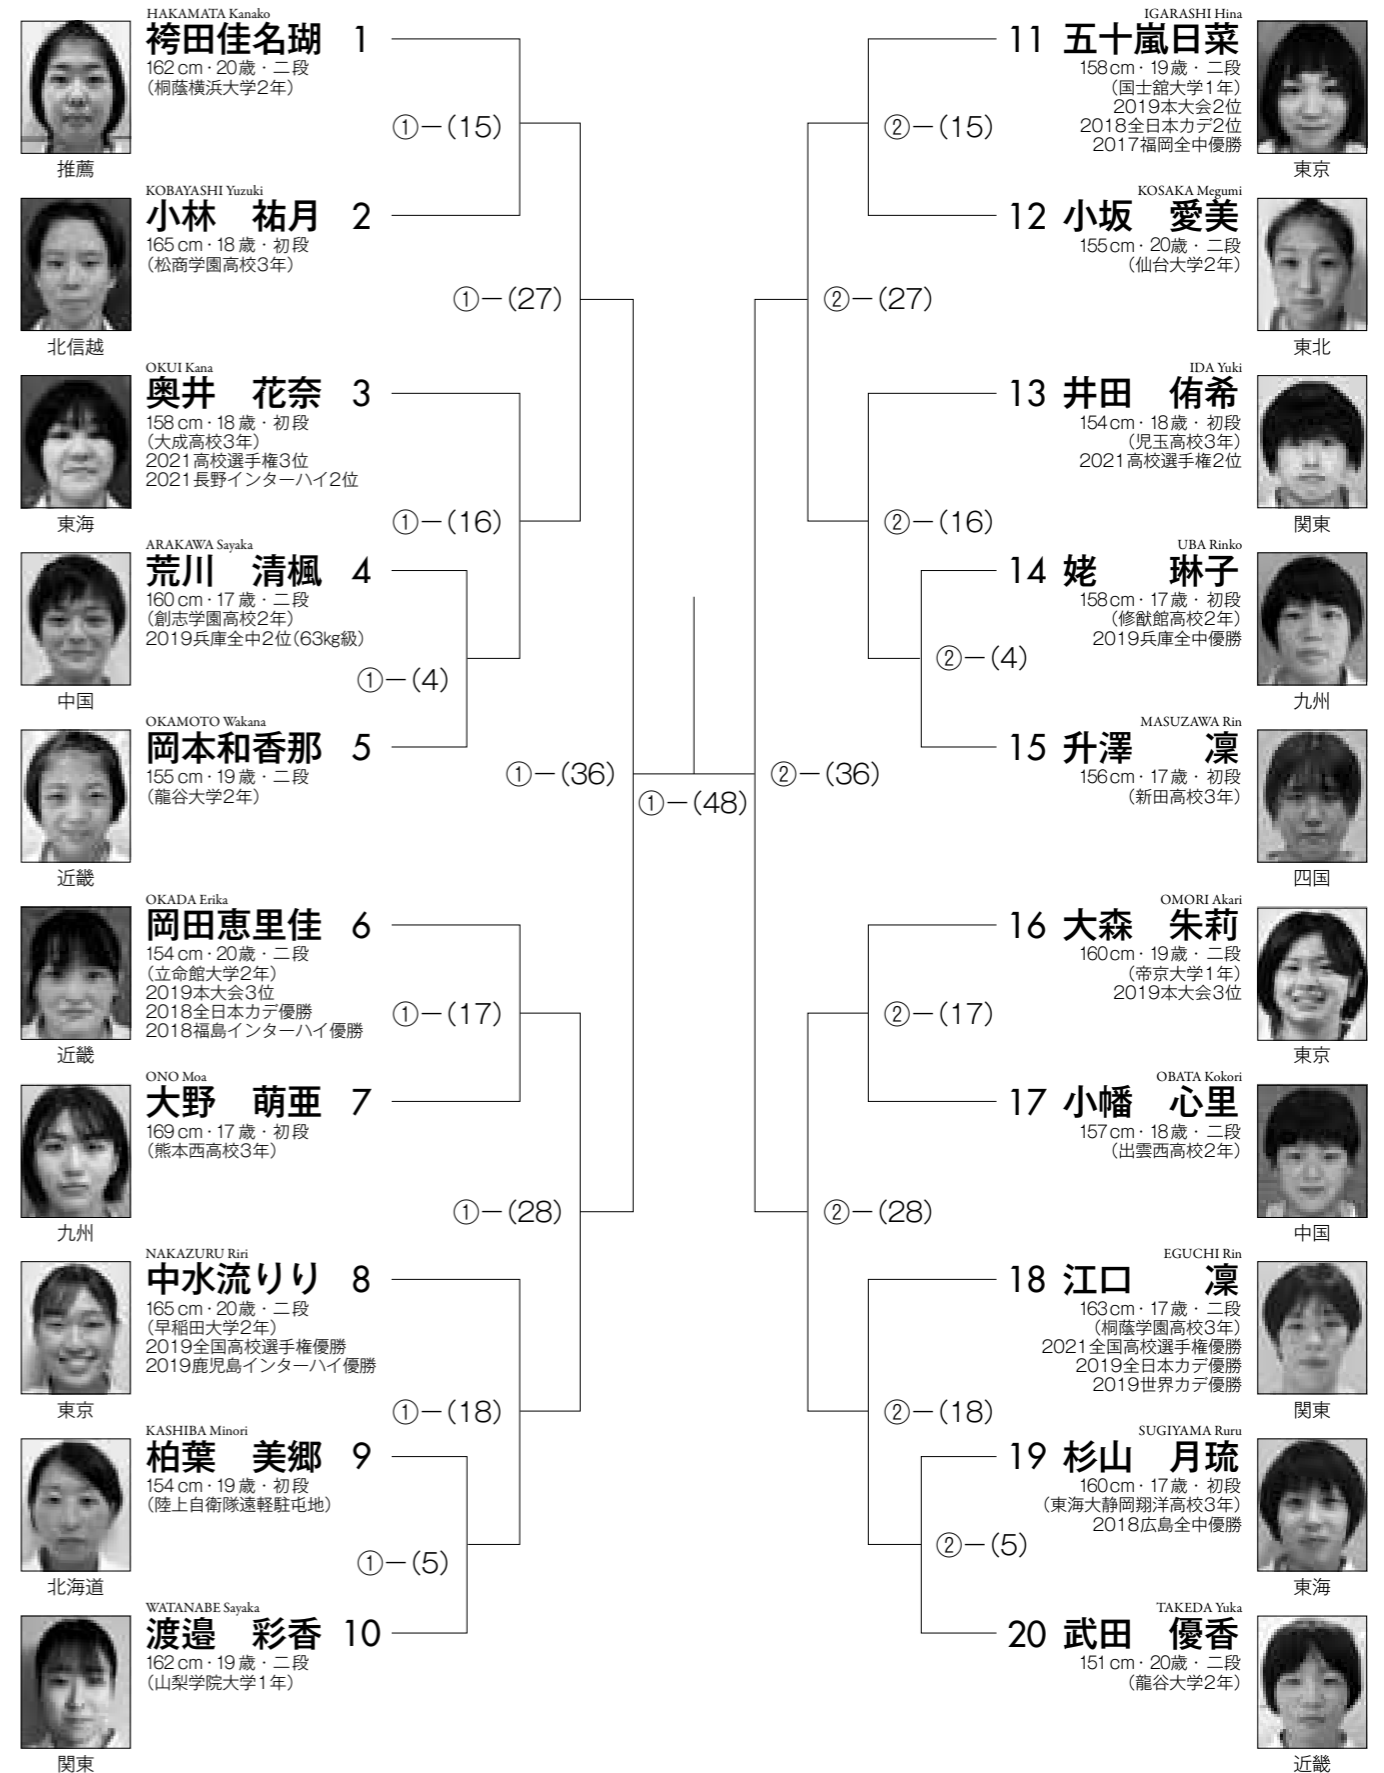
HAKAMATA Kanako
袴田佳名瑚 1
162cm · 20歳 · 二段
(桐蔭横浜大学2年)
推薦

KOBAYASHI Yuzuki
小林 祐月 2
165cm · 18歳 · 初段
(松商学園高校3年)
北信越

OKUI Kana
奥井 花奈 3
158cm · 18歳 · 初段
(大成高校3年)
2021高校選手権3位
2021長野インターハイ2位
東海

ARAKAWA Sayaka
荒川 清楓 4
160cm · 17歳 · 二段
(創志学園高校2年)
2019兵庫全中2位(63kg級)
中国

OKAMOTO Wakana
岡本和香那 5
155cm · 19歳 · 二段
(龍谷大学2年)
近畿

OKADA Erika
岡田恵里佳 6
154cm · 20歳 · 二段
(立命館大学2年)
2019本大会3位
2018全日本カデ優勝
2018福島インターハイ優勝
近畿

ONO Moa
大野 萌亜 7
169cm · 17歳 · 初段
(熊本西高校3年)
九州

NAKAZURU Riri
中水流りり 8
165cm · 20歳 · 二段
(早稲田大学2年)
2019全国高校選手権優勝
2019鹿児島インターハイ優勝
東京

KASHIBA Minori
柏葉 美郷 9
154cm · 19歳 · 初段
(陸上自衛隊遠軽駐屯地)
北海道

WATANABE Sayaka
渡邉 彩香 10
162cm · 19歳 · 二段
(山梨学院大学1年)
関東

①—(15)
①—(27)
①—(16)
①—(4)
①—(36)
①—(48)
①—(17)
①—(28)
①—(18)
①—(5)

IGARASHI Hina
11 五十嵐日菜
158cm · 19歳 · 二段
(国士舘大学1年)
2019本大会2位
2018全日本カデ2位
2017福岡全中優勝
東京

KOSAKA Megumi
12 小坂 愛美
155cm · 20歳 · 二段
(仙台大学2年)
東北

IDA Yuki
13 井田 侑希
154cm · 18歳 · 初段
(児玉高校3年)
2021高校選手権2位
関東

UBA Rinko
14 姥 琳子
158cm · 17歳 · 初段
(修猷館高校2年)
2019兵庫全中優勝
九州

MASUZAWA Rin
15 升澤 凜
156cm · 17歳 · 初段
(新田高校3年)
四国

OMORI Akari
16 大森 朱莉
160cm · 19歳 · 二段
(帝京大学1年)
2019本大会3位
東京

OBATA Kokori
17 小幡 心里
157cm · 18歳 · 二段
(出雲西高校2年)
中国

EGUCHI Rin
18 江口 凜
163cm · 17歳 · 二段
(桐蔭学園高校3年)
2021全国高校選手権優勝
2019全日本カデ優勝
2019世界カデ優勝
関東

SUGIYAMA Ruru
19 杉山 月琉
160cm · 17歳 · 初段
(東海大静岡翔洋高校3年)
2018広島全中優勝
東海

TAKEDA Yuka
20 武田 優香
151cm · 20歳 · 二段
(龍谷大学2年)
近畿

②—(15)
②—(27)
②—(16)
②—(4)
②—(36)
②—(17)
②—(28)
②—(18)
②—(5)